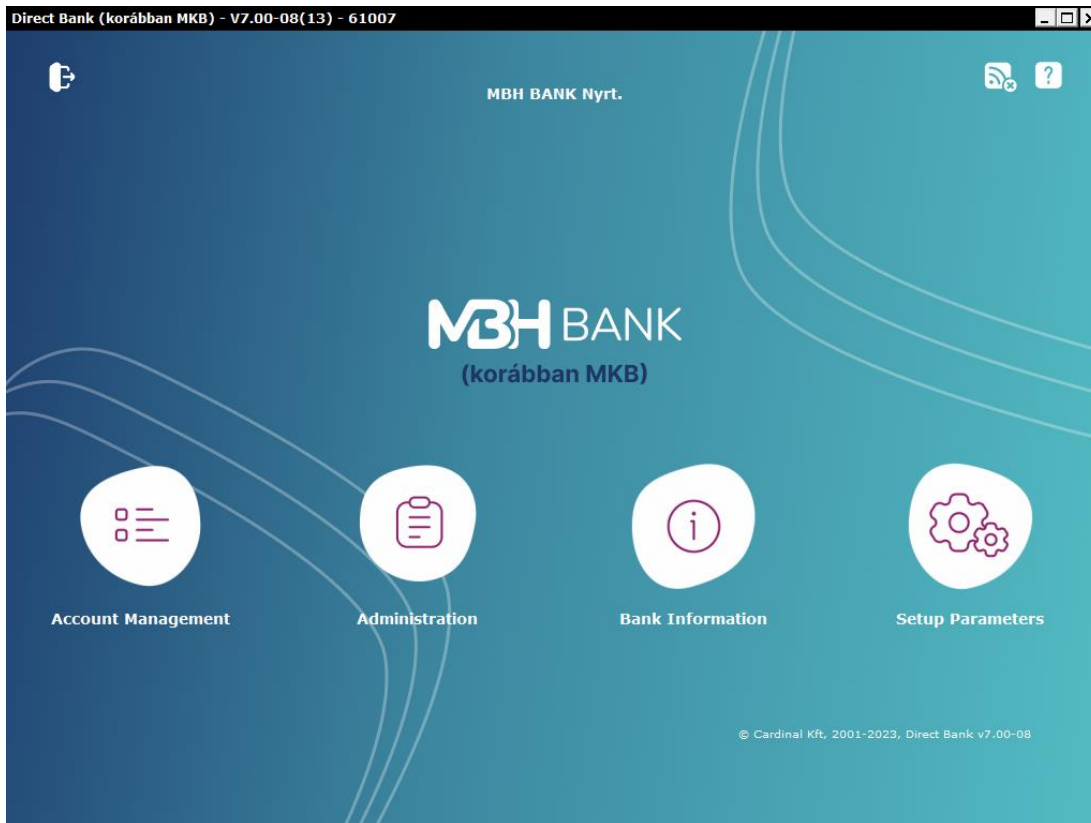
Direct Bank (korábban MKB) - V7.00-08(13) - 61007

MBH BANK Nyrt.

?

MBH BANK
(korábban MKB)

Account Management

Administration

Bank Information

Setup Parameters

© Cardinal Kft, 2001-2023, Direct Bank v7.00-08